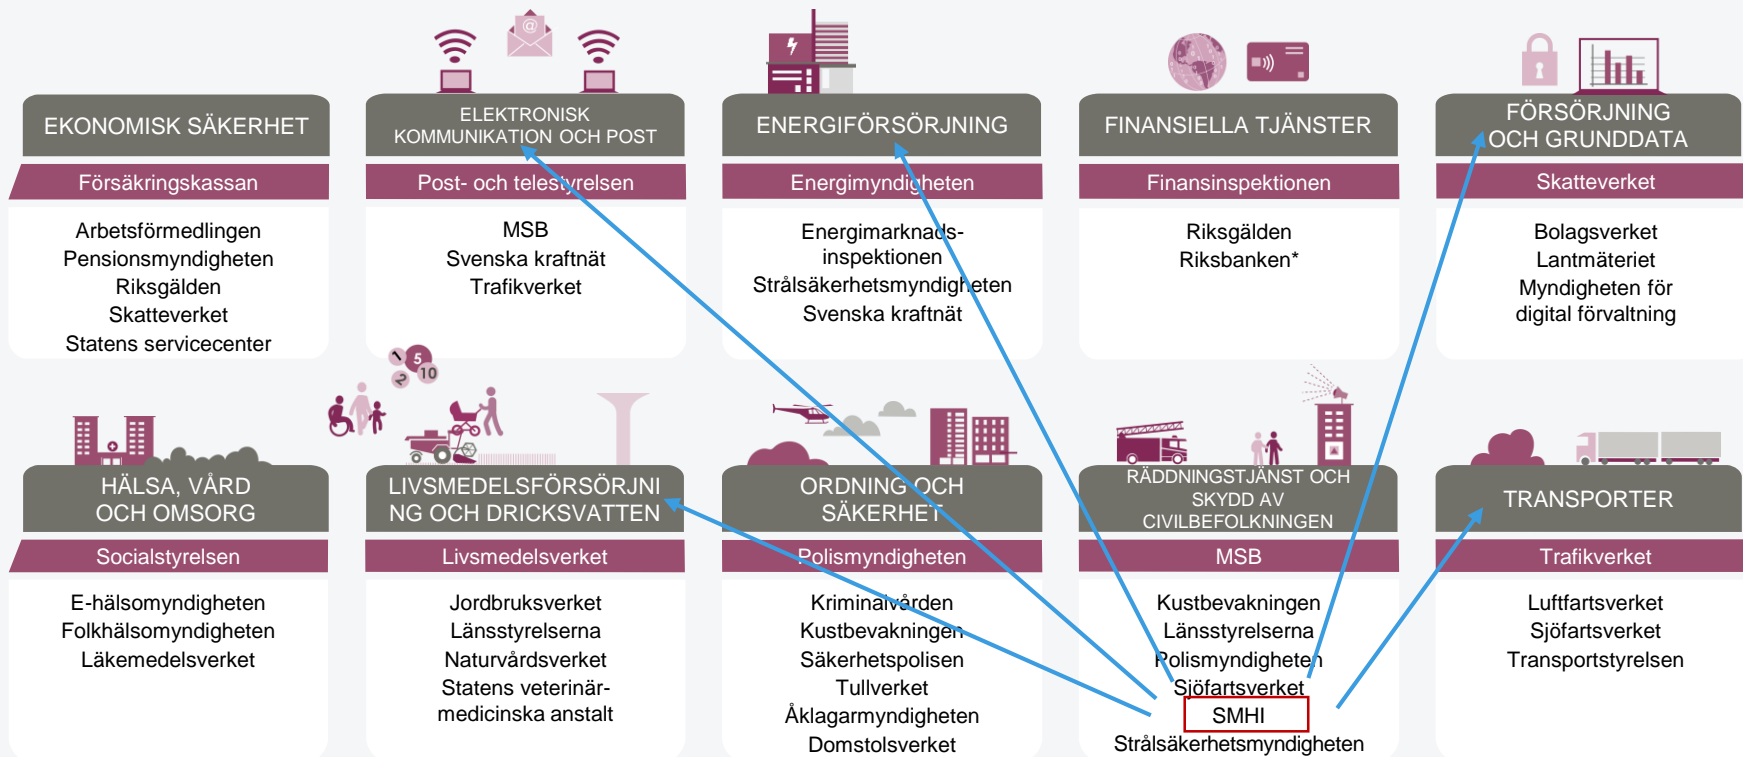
EKONOMISK SÄKERHET
Försäkringskassan
Arbetsförmedlingen
Pensionsmyndigheten
Riksgälden
Skatteverket
Statens servicecenter

ELEKTRONISK KOMMUNIKATION OCH POST
Post- och telestyrelsen
MSB
Svenska kraftnät
Trafikverket

ENERGIFÖRSÖRJNING
Energimyndigheten
Energimarknadsinspektionen
Strålsäkerhetsmyndigheten
Svenska kraftnät

FINANSIELLA TJÄNSTER
Finansinspektionen
Riksgälden
Riksbanken*

FÖRSÖRJNING OCH GRUNDDATA
Skatteverket
Bolagsverket
Lantmäteriet
Myndigheten för digital förvaltning

HÄLSA, VÅRD OCH OMSORG
Socialstyrelsen
E-hälsomyndigheten
Folkhälsomyndigheten
Läkemedelsverket

LIVSMEDELSFÖRSÖRJNING OCH DRICKSVATTEN
Livsmedelsverket
Jordbruksverket
Länsstyrelserna
Naturvårdsverket
Statens veterinärmedicinska anstalt

ORDNING OCH SÄKERHET
Polismyndigheten
Kriminalvården
Kustbevakningen
Säkerhetspolisen
Tullverket
Åklagarmyndigheten
Domstolsverket

RÄDDNINGSTJÄNST OCH SKYDD AV CIVILBEFOLKNINGEN
MSB
Kustbevakningen
Länsstyrelserna
Polismyndigheten
Sjöfartsverket
SMHI
Strålsäkerhetsmyndigheten

TRANSPORTER
Trafikverket
Luftfartsverket
Sjöfartsverket
Transportstyrelsen